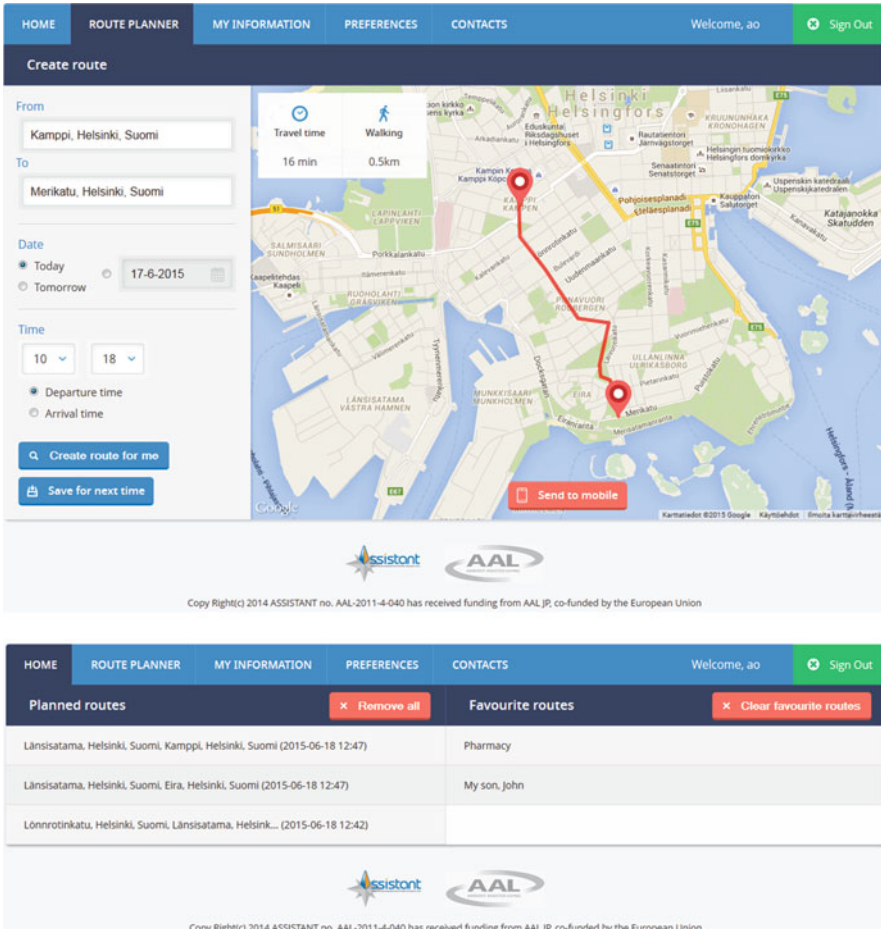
HOME ROUTE PLANNER MY INFORMATION PREFERENCES CONTACTS Welcome, ao Sign Out

Create route

From
Kamppi, Helsinki, Suomi
To
Merikatu, Helsinki, Suomi

Date
Today
Tomorrow
17-6-2015

Time
10 18
Departure time
Arrival time

Create route for me
Save for next time

Travel time
16 min
Walking
0.5km

Helsinki
Helsingfors
Kamppi
Kampen
Eira
Merikatu
Katajanokka
Skatudden
Lapinlahti
Lappviken
Salmisaari
Sundholmen
Ruoholahti
Gräsviken
Punavuori
Rödbergen
Ullanlinna
Ulrikasborg
Munkkisaari
Munksholmen
Länsisatama
Västra hamnen
Pohjoisesplanadi
Eteläesplanadi
Bulevardi
Uudenmaankatu
Porkkalankatu
Mechelininkatu
Helsinki

Send to mobile

Google
Karttatiedot ©2015 Google Käyttöehdot Ilmoita karttavirheestä

Assistant AAL
Copy Right(c) 2014 ASSISTANT no. AAL-2011-4-040 has received funding from AAL JP, co-funded by the European Union

HOME ROUTE PLANNER MY INFORMATION PREFERENCES CONTACTS Welcome, ao Sign Out

Planned routes
Remove all
Favourite routes
Clear favourite routes

Länsisatama, Helsinki, Suomi, Kamppi, Helsinki, Suomi (2015-06-18 12:47)
Pharmacy
Länsisatama, Helsinki, Suomi, Eira, Helsinki, Suomi (2015-06-18 12:47)
My son, John
Lönnrotinkatu, Helsinki, Suomi, Länsisatama, Helsink... (2015-06-18 12:42)

Assistant AAL
Copy Right(c) 2014 ASSISTANT no. AAL-2011-4-040 has received funding from AAL JP, co-funded by the European Union